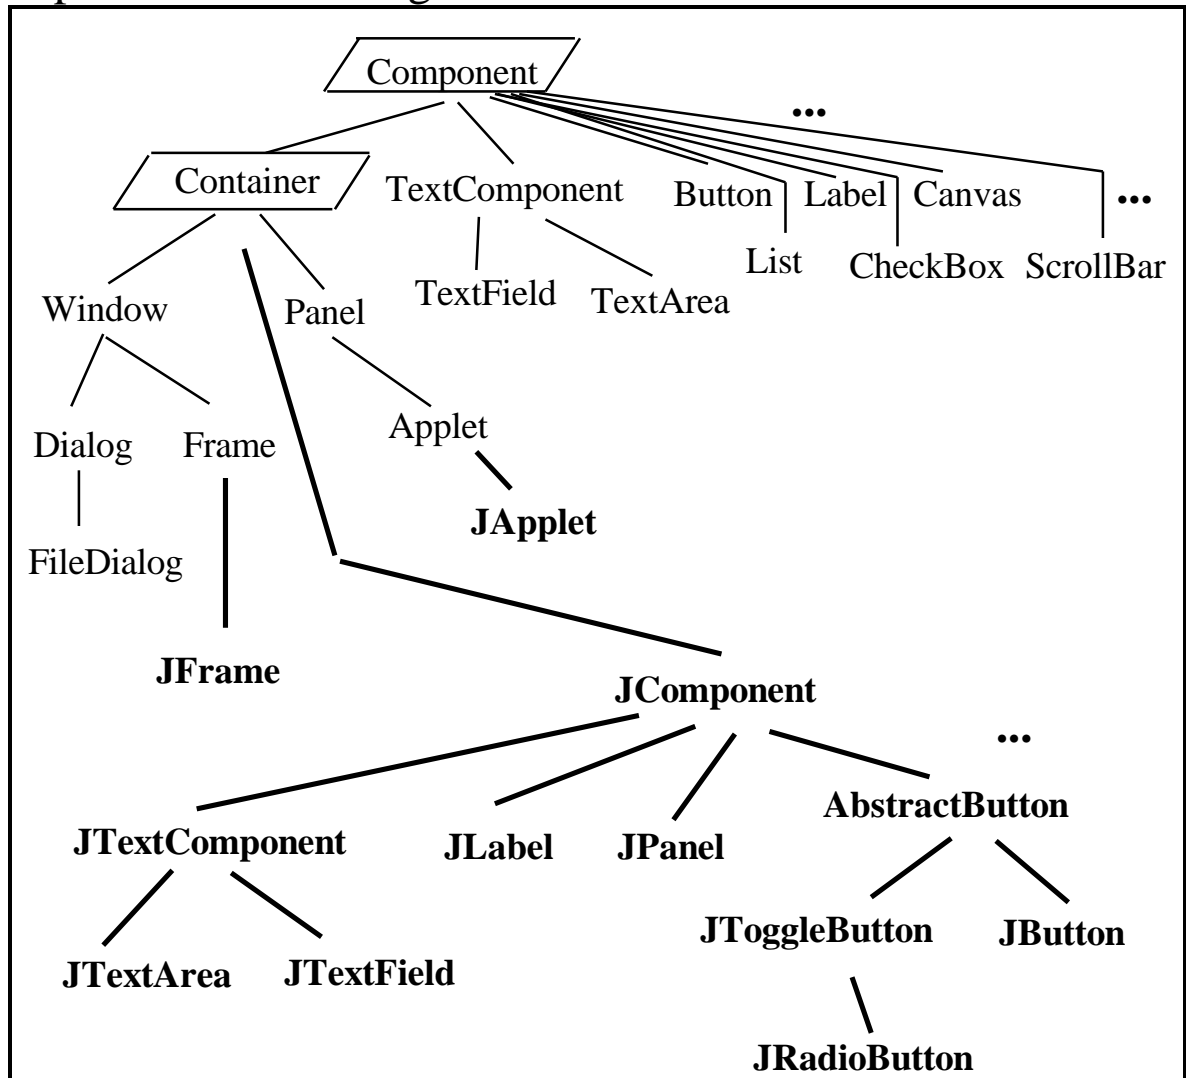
Component

...

Container

TextComponent

Button

Label

Canvas

...

List

CheckBox

ScrollBar

Window

Panel

TextField

TextArea

Dialog

Frame

Applet

FileDialog

**JApplet**

**JFrame**

**JComponent**

...

**AbstractButton**

**JTextComponent**

**JLabel**

**JPanel**

**JToggleButton**

**JButton**

**JTextArea**

**JTextField**

**JRadioButton**